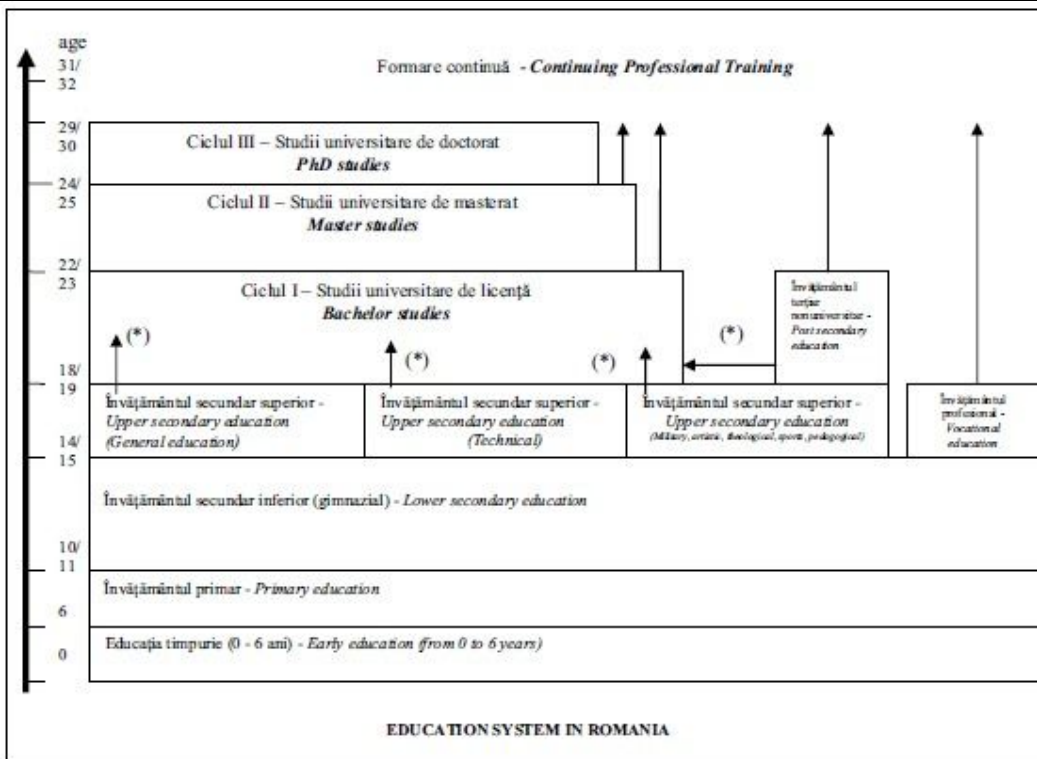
age
31/
32

Formare continuă - *Continuing Professional Training*

29/
30

Ciclul III – Studii universitare de doctorat
*PhD studies*

24/
25

Ciclul II – Studii universitare de masterat
*Master studies*

22/
23

Ciclul I – Studii universitare de licență
*Bachelor studies*

Învățământul terțiar nonuniversitar - *Post secondary education*

(*)

(*)

(*)

(*)

18/
19

Învățământul secundar superior - *Upper secondary education (General education)*

Învățământul secundar superior - *Upper secondary education (Technical)*

Învățământul secundar superior - *Upper secondary education (Military, artistic, theological, sports, pedagogical)*

Învățământul profesional - *Vocational education*

14/
15

Învățământul secundar inferior (gimnazial) - *Lower secondary education*

10/
11

Învățământul primar - *Primary education*

6

Educația timpurie (0 - 6 ani) - *Early education (from 0 to 6 years)*

0

EDUCATION SYSTEM IN ROMANIA